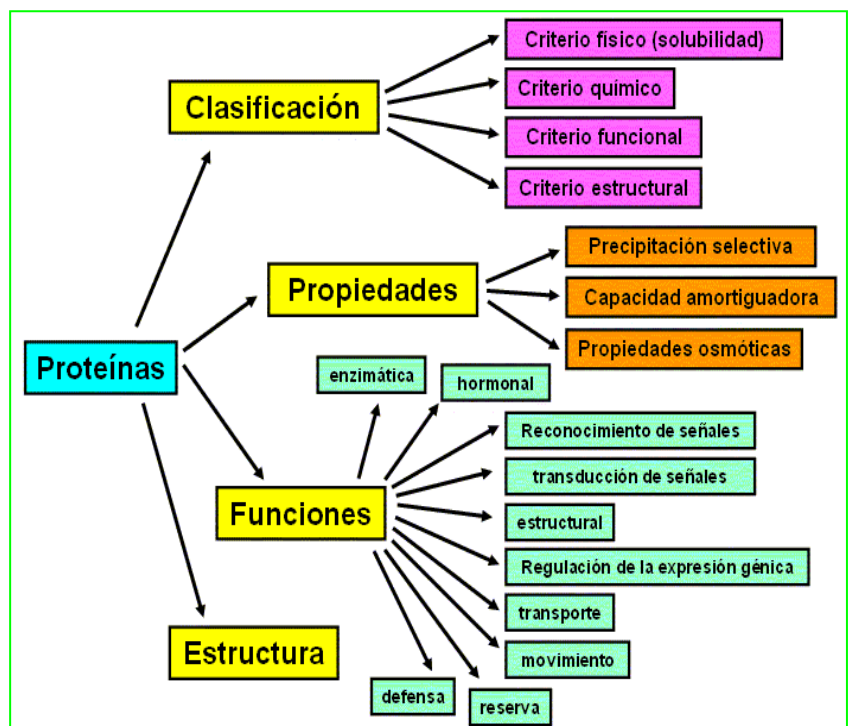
Proteínas

Clasificación

Criterio físico (solubilidad)

Criterio químico

Criterio funcional

Criterio estructural

Propiedades

Precipitación selectiva

Capacidad amortiguadora

Propiedades osmóticas

Funciones

enzimática

hormonal

Reconocimiento de señales

transducción de señales

estructural

Regulación de la expresión génica

transporte

movimiento

defensa

reserva

Estructura